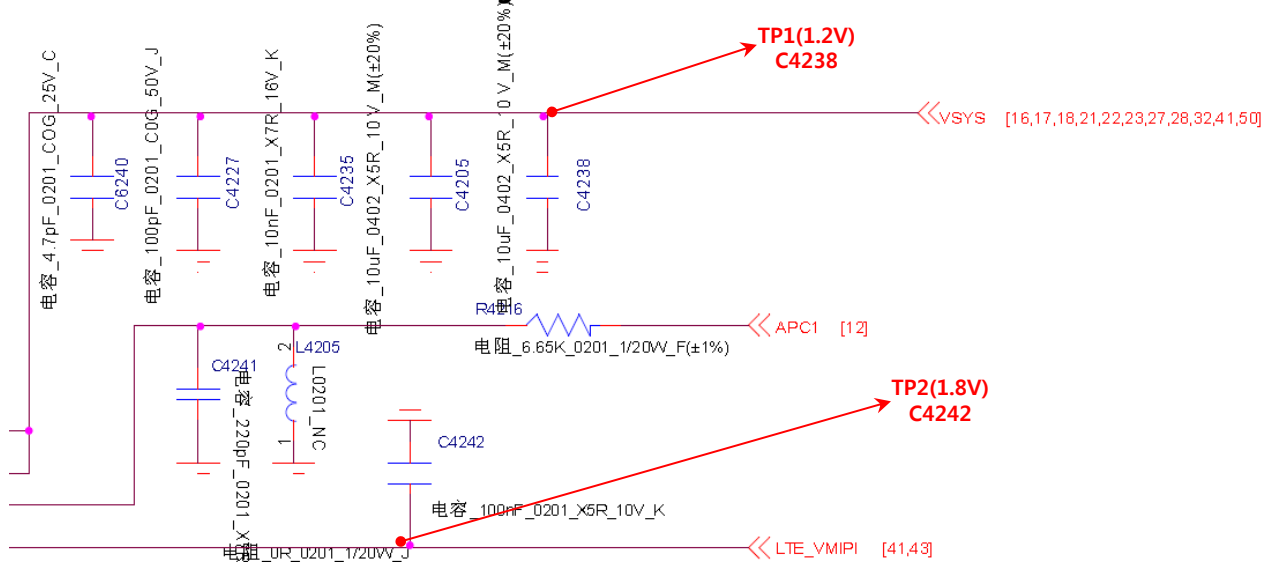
电容_4.7pF_0201_COG_25V_C
C6240
电容_100pF_0201_COG_50V_J
C4227
电容_10nF_0201_X7R_16V_K
C4235
电容_10uF_0402_X5R_10V_M(±20%)
C4205
电容_10uF_0402_X5R_10V_M(±20%)
C4238
TP1(1.2V)
C4238
VSYS [16,17,18,21,22,23,27,28,32,41,50]
R4216
APC1 [12]
电阻_6.65K_0201_1/20W_F(±1%)
C4241
电容_220pF_0201_X
2
L4205
L0201_NC
1
TP2(1.8V)
C4242
C4242
电容_100nF_0201_X5R_10V_K
LTE_VMIPI [41,43]
电阻_0R_0201_1/20W_J